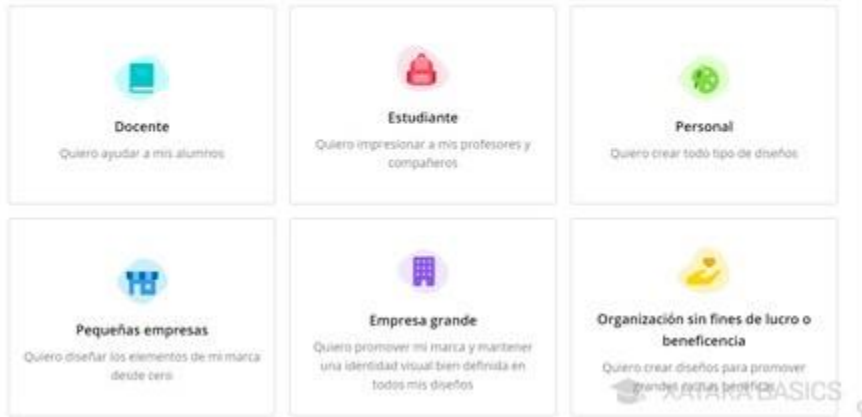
Docente

Quiero ayudar a mis alumnos

Estudiante

Quiero impresionar a mis profesores y compañeros

Personal

Quiero crear todo tipo de diseños

Pequeñas empresas

Quiero diseñar los elementos de mi marca desde cero

Empresa grande

Quiero promover mi marca y mantener una identidad visual bien definida en todos mis diseños

Organización sin fines de lucro o beneficencia

Quiero crear diseños para promover grandes causas benéficas

XATAKA BASICS